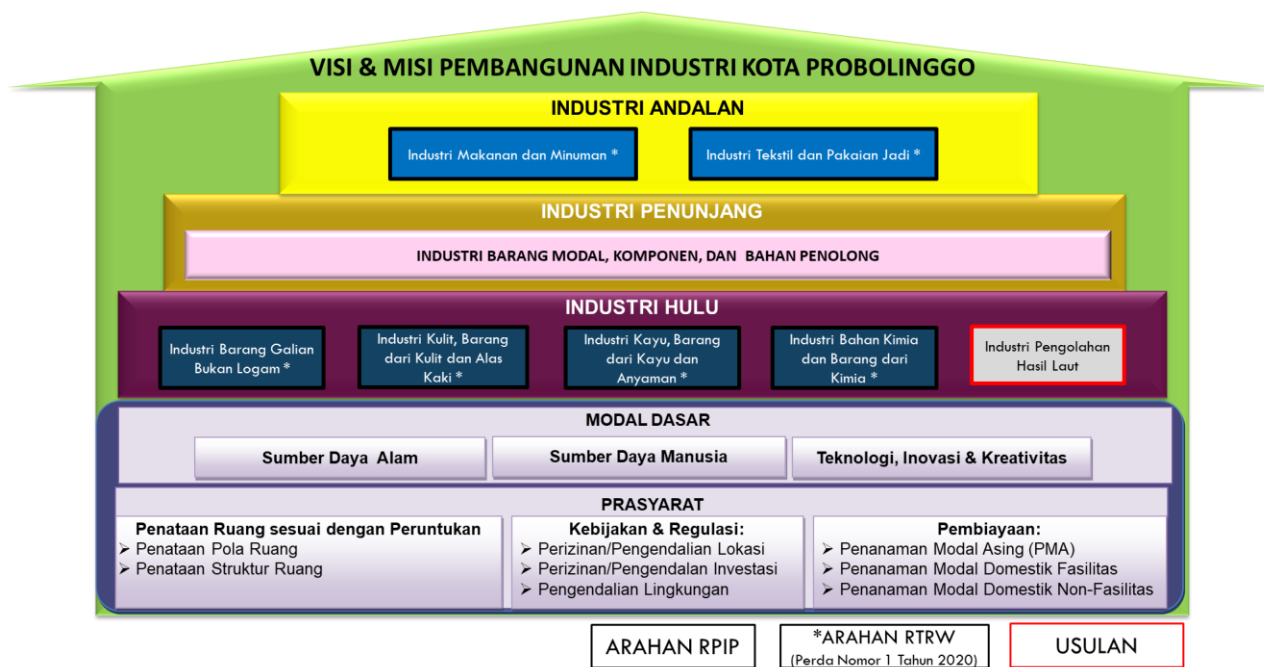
VISI & MISI PEMBANGUNAN INDUSTRI KOTA PROBOLINGGO

INDUSTRI ANDALAN

Industri Makanan dan Minuman *

Industri Tekstil dan Pakaian Jadi *

INDUSTRI PENUNJANG

INDUSTRI BARANG MODAL, KOMPONEN, DAN BAHAN PENOLONG

INDUSTRI HULU

Industri Barang Galian Bukan Logam *

Industri Kulit, Barang dari Kulit dan Alas Kaki *

Industri Kayu, Barang dari Kayu dan Anyaman *

Industri Bahan Kimia dan Barang dari Kimia *

Industri Pengolahan Hasil Laut

MODAL DASAR

Sumber Daya Alam

Sumber Daya Manusia

Teknologi, Inovasi & Kreativitas

PRASYARAT

Penataan Ruang sesuai dengan Peruntukan
➢ Penataan Pola Ruang
➢ Penataan Struktur Ruang

Kebijakan & Regulasi:
➢ Perizinan/Pengendalian Lokasi
➢ Perizinan/Pengendalian Investasi
➢ Pengendalian Lingkungan

Pembiayaan:
➢ Penanaman Modal Asing (PMA)
➢ Penanaman Modal Domestik Fasilitas
➢ Penanaman Modal Domestik Non-Fasilitas

ARAHAN RPIP

*ARAHAN RTRW (Perda Nomor 1 Tahun 2020)

USULAN